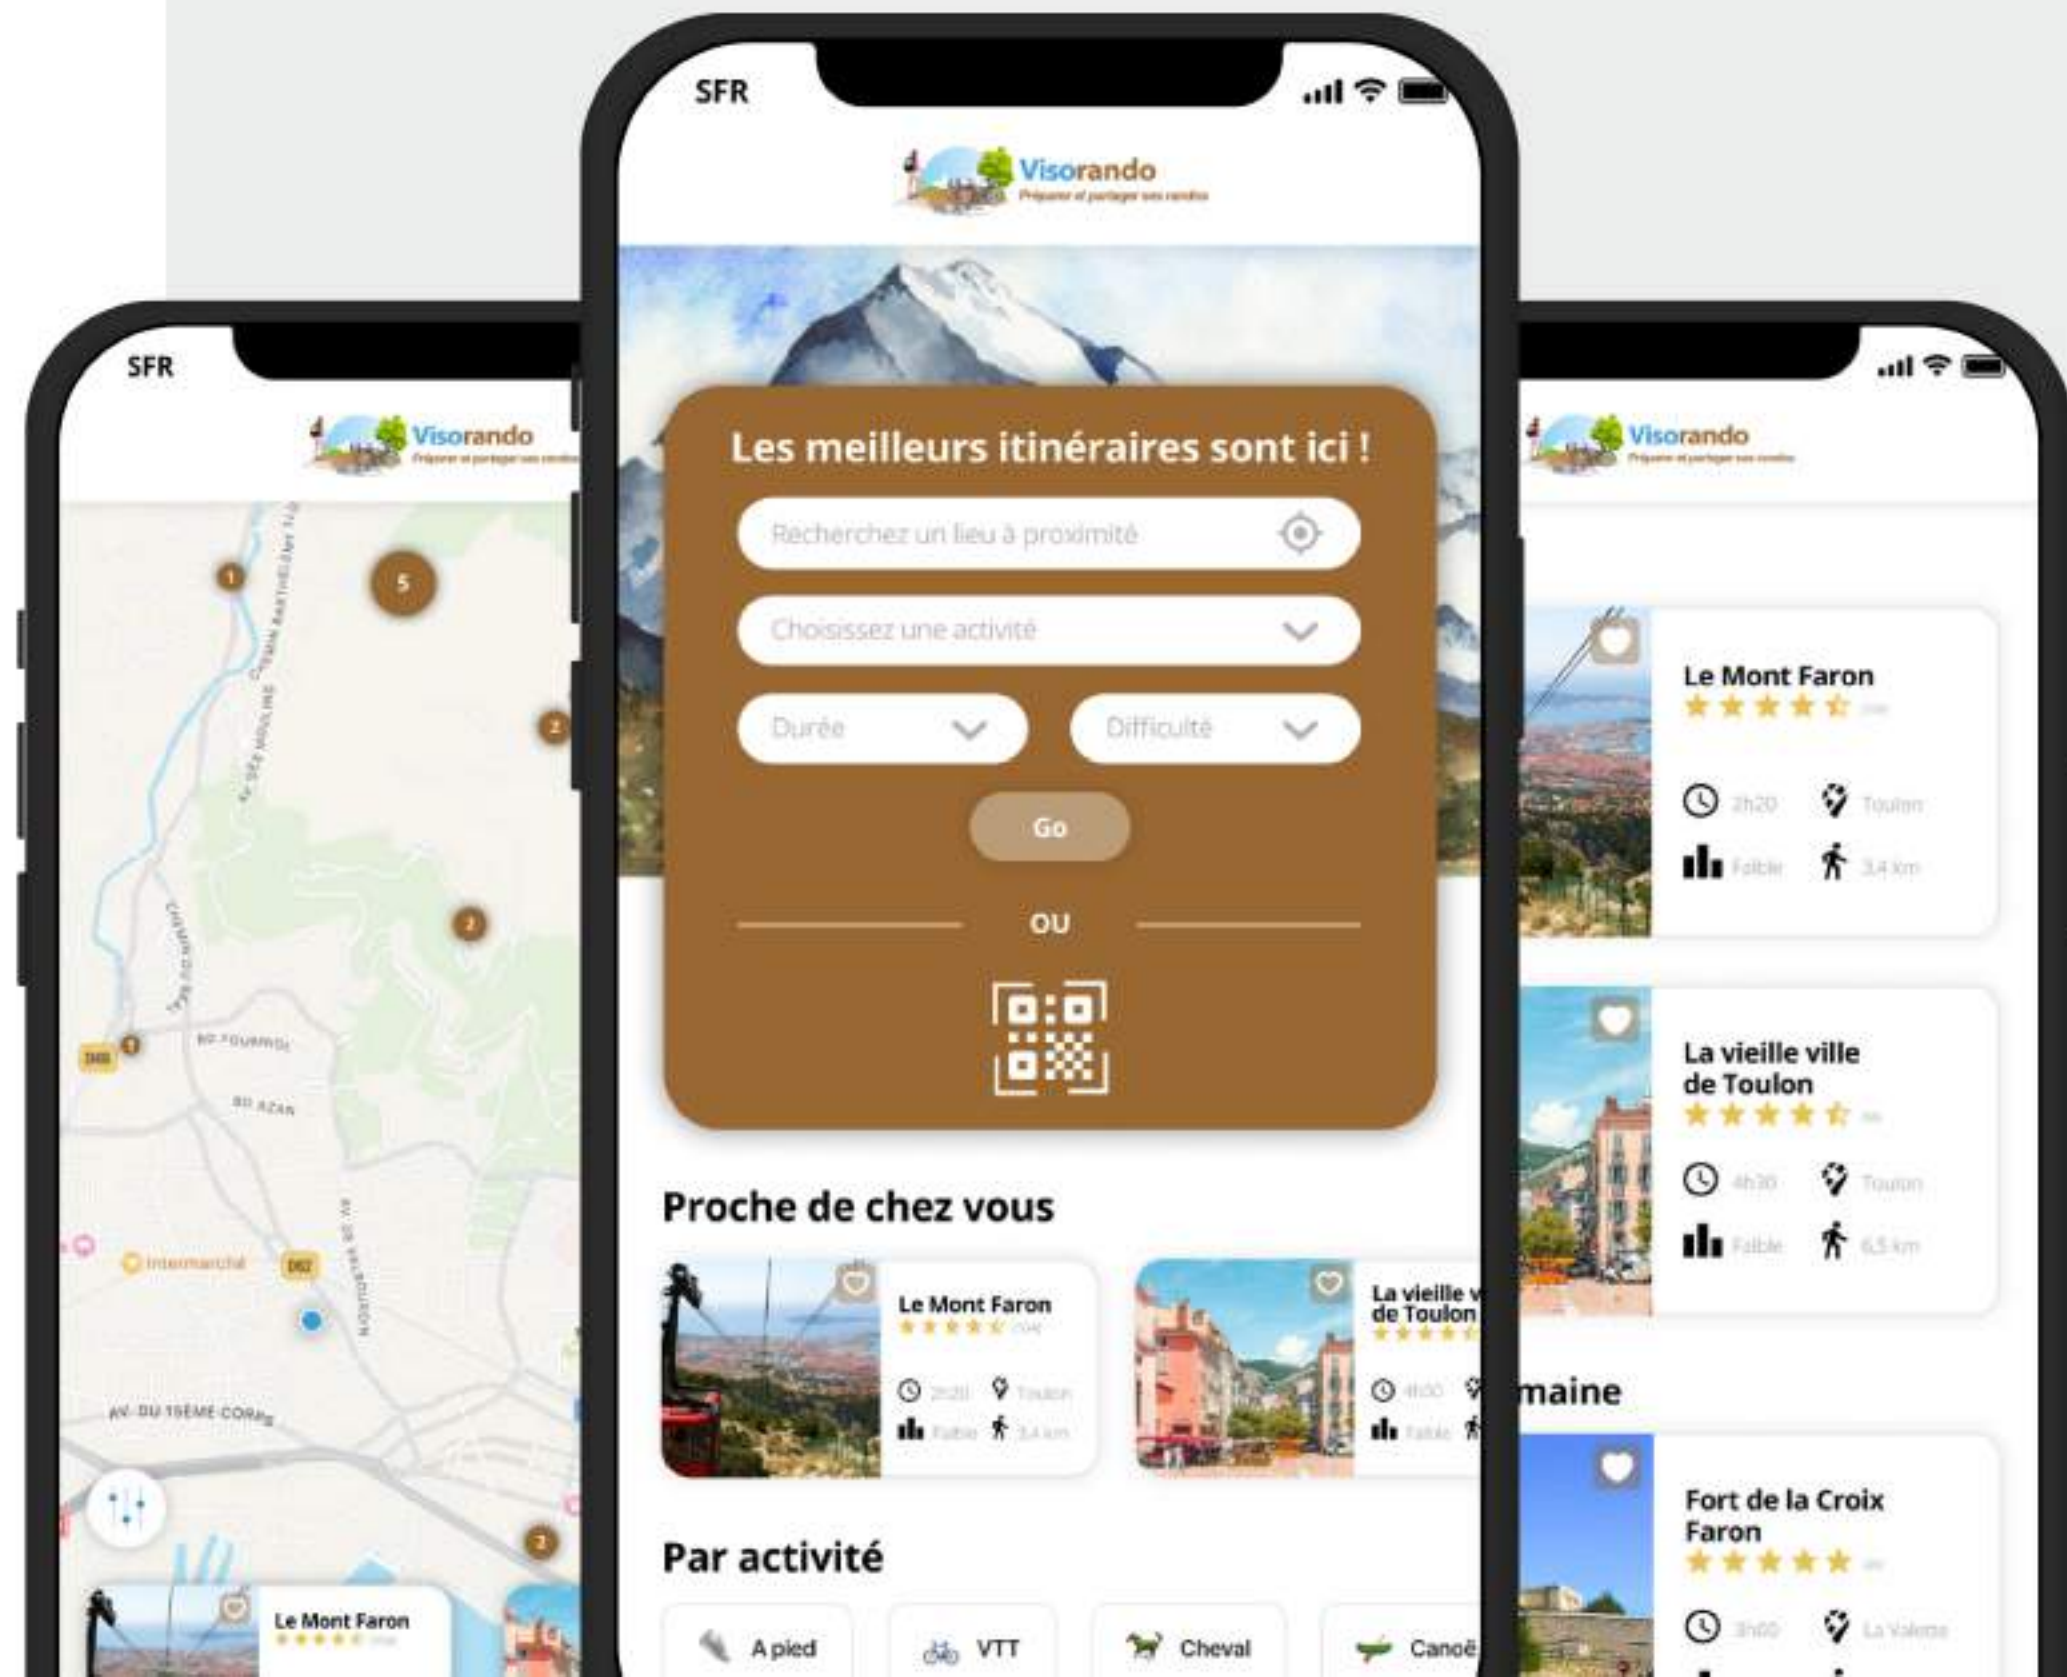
SFR

Visorando
Préparer et partager ses randos

Les meilleurs itinéraires sont ici !

Recherchez un lieu à proximité

Choisissez une activité

Durée

Difficulté

Go

OU

Proche de chez vous

Le Mont Faron
(104)
2h20 Toulon
Faible 3,4 km

La vieille v de Toulon
4h30
Faible

Par activité

A pied
VTT
Cheval
Canoë

SFR

Visorando
Préparer et partager ses randos

5
1
2
2
3
2
BD TOURNOI
BD AZAN
Intermarché
D62
AV. DU 15EME CORPS
D46

Le Mont Faron

Visorando
Préparer et partager ses randos

Le Mont Faron
(104)
2h20 Toulon
Faible 3,4 km

La vieille ville de Toulon
(96)
4h30 Toulon
Faible 6,5 km

maine

Fort de la Croix Faron
(46)
3h00 La Valette